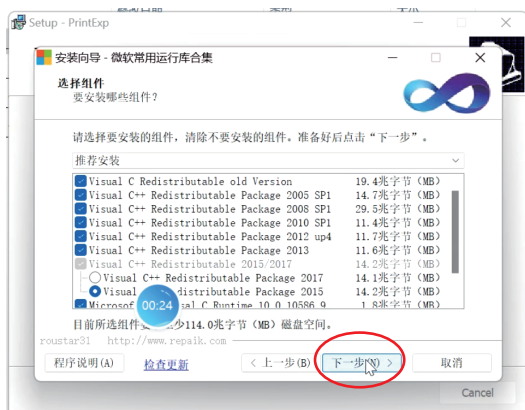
Setup - PrintExp

安装向导 - 微软常用运行库合集

选择组件
要安装哪些组件?

请选择要安装的组件，清除不要安装的组件。准备好后点击“下一步”。

推荐安装

| | |
|---|---|
| Visual C Redistributable old Version | 19.4兆字节（MB） |
| Visual C++ Redistributable Package 2005 SP1 | 14.7兆字节（MB） |
| Visual C++ Redistributable Package 2008 SP1 | 29.5兆字节（MB） |
| Visual C++ Redistributable Package 2010 SP1 | 11.4兆字节（MB） |
| Visual C++ Redistributable Package 2012 up4 | 11.7兆字节（MB） |
| Visual C++ Redistributable Package 2013 | 11.6兆字节（MB） |
| Visual C++ Redistributable 2015/2017 | 14.2兆字节（MB） |
| Visual C++ Redistributable Package 2017 | 14.1兆字节（MB） |
| Visual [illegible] Redistributable Package 2015 | 14.2兆字节（MB） |
| Microsoft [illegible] Visual C Runtime 10.0.10586.9 | 1.8兆字节（MB） |

00:24

目前所选组件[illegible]少114.0兆字节（MB）磁盘空间。

roustar31 http://www.repaik.com

程序说明(A) 检查更新 < 上一步(B) 下一步(N) > 取消

Cancel